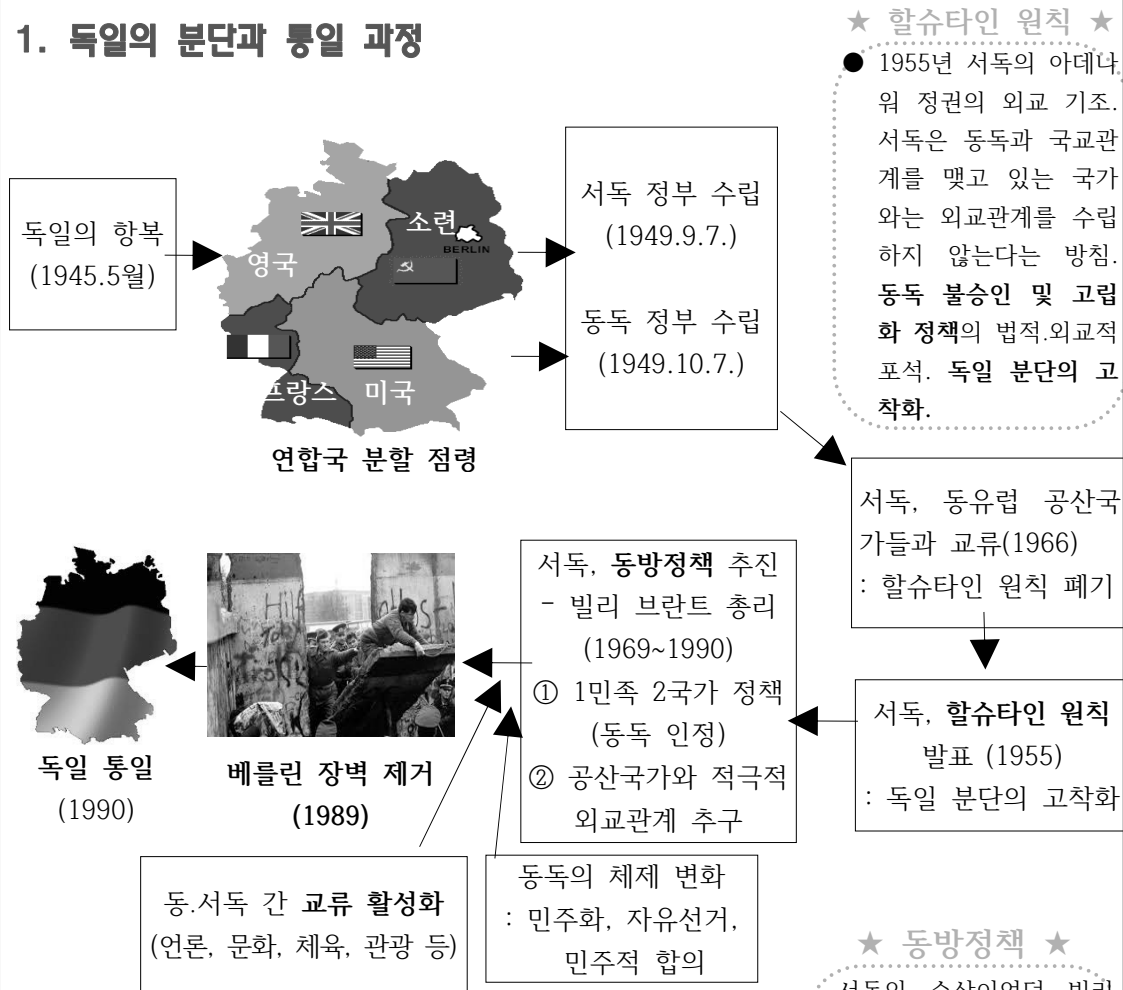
1. 독일의 분단과 통일 과정

★ 할슈타인 원칙 ★

● 1955년 서독의 아데나워 정권의 외교 기조. 서독은 동독과 국교관계를 맺고 있는 국가와는 외교관계를 수립하지 않는다는 방침. **동독 불승인 및 고립화 정책**의 법적.외교적 포석. **독일 분단의 고착화.**

독일의 항복 (1945.5월)

영국

소련

BERLIN

프랑스

미국

연합국 분할 점령

서독 정부 수립 (1949.9.7.)

동독 정부 수립 (1949.10.7.)

서독, 동유럽 공산국가들과 교류(1966) : 할슈타인 원칙 폐기

서독, **할슈타인 원칙** 발표 (1955) : 독일 분단의 고착화

서독, **동방정책** 추진 - 빌리 브란트 총리 (1969~1990) ① 1민족 2국가 정책 (동독 인정) ② 공산국가와 적극적 외교관계 추구

독일 통일 (1990)

베를린 장벽 제거 (1989)

동.서독 간 **교류 활성화** (언론, 문화, 체육, 관광 등)

동독의 체제 변화 : 민주화, 자유선거, 민주적 합의

★ 동방정책 ★

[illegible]